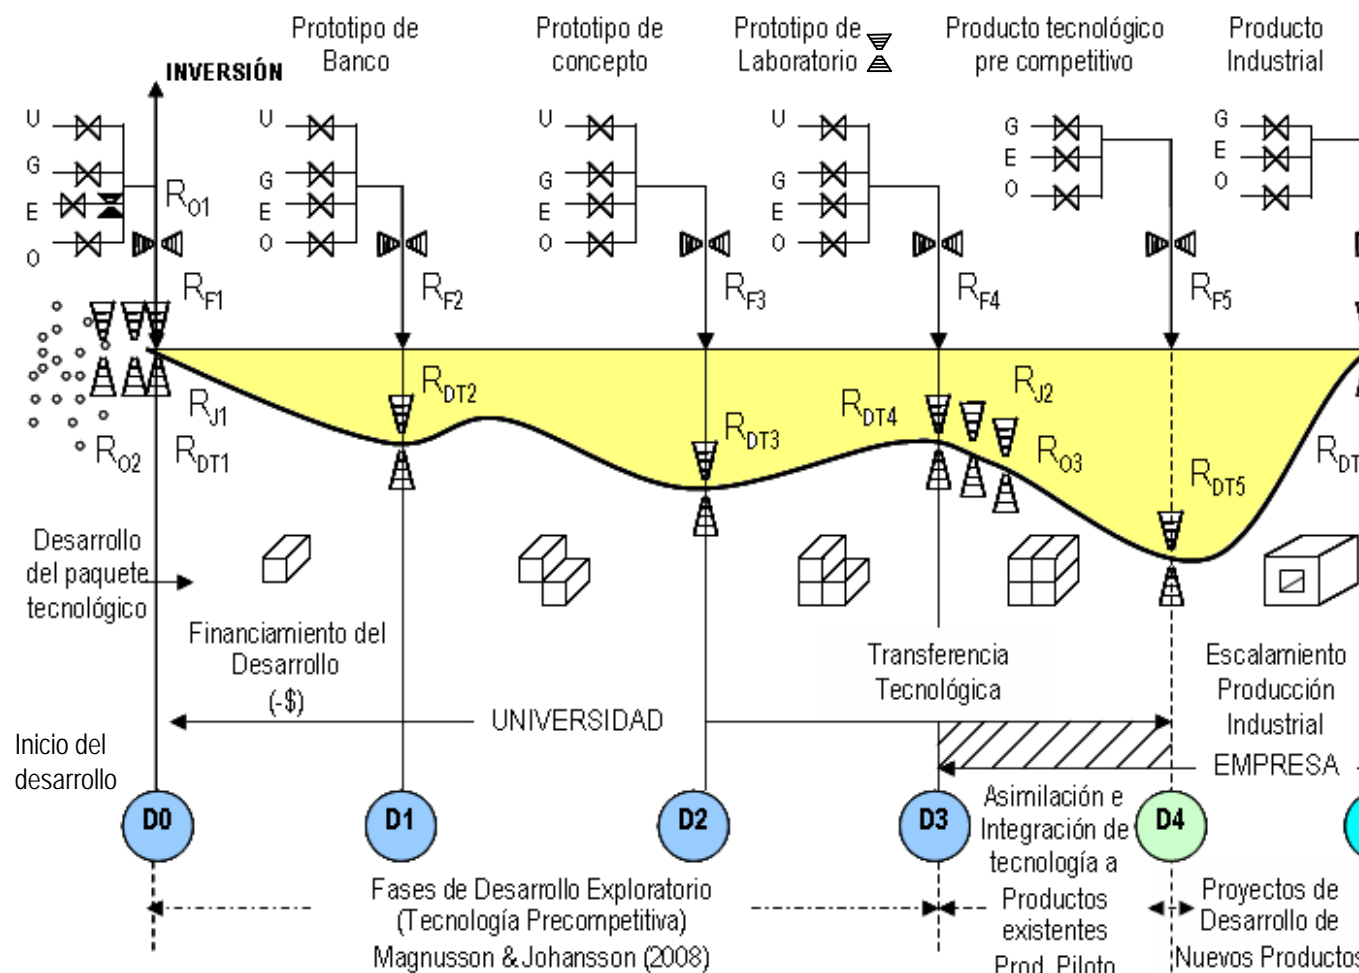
Prototipo de Banco

Prototipo de concepto

Prototipo de Laboratorio

Producto tecnológico pre competitivo

Producto Industrial

INVERSIÓN

U
G
E
O

$R_{O1}$

U
G
E
O

U
G
E
O

U
G
E
O

G
E
O

G
E
O

$R_{F1}$

$R_{F2}$

$R_{F3}$

$R_{F4}$

$R_{F5}$

$R_{DT2}$

$R_{J2}$

$R_{DT4}$

$R_{J1}$

$R_{DT3}$

$R_{O3}$

$R_{O2}$

$R_{DT1}$

$R_{DT5}$

$R_{DT}$

Desarrollo del paquete tecnológico

Financiamiento del Desarrollo (-$)

Transferencia Tecnológica

Escalamiento Producción Industrial

UNIVERSIDAD

EMPRESA

Inicio del desarrollo

D0

D1

D2

D3

D4

Asimilación e Integración de tecnología a Productos existentes Prod. Piloto

Fases de Desarrollo Exploratorio (Tecnología Precompetitiva) Magnusson & Johansson (2008)

Proyectos de Desarrollo de Nuevos Productos